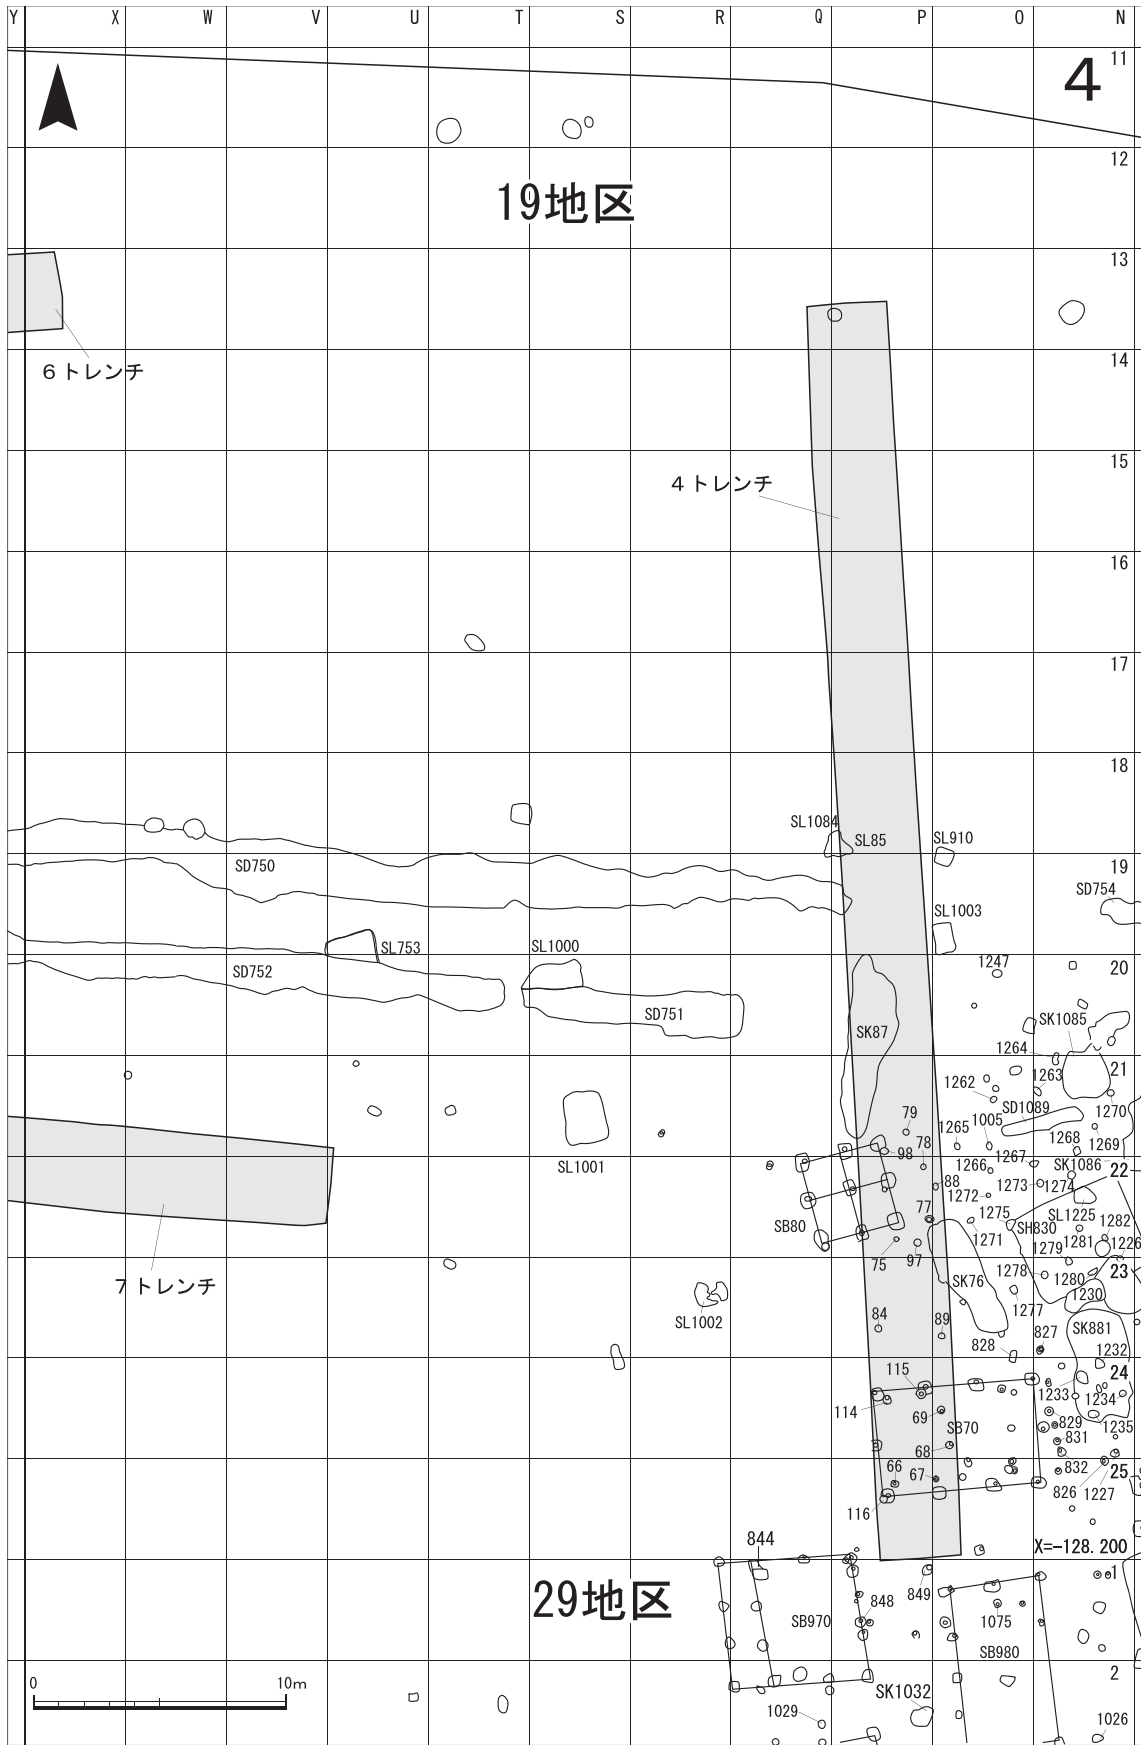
Y X W V U T S R Q P O N

4

11
12
13
14
15
16
17
18
19
20
21
22
23
24
25
1
2

19地区

6トレンチ

4トレンチ

7トレンチ

SL1084 SL85 SL910
SD750
SD754
SL1003
SL753
SL1000
SD752
1247
SD751
SK1085
SK87
1264
1262 1263
SD1089
1270
79
1265 1005
78
1268 1269
98
1266 1267 SK1086
88
1272 1273 1274
77
1275 SH830 SL1225 1282
SB80
1271 1279 1281 1226
SL1001
75 97
1278 1280
SK76
1230
1277
SL1002
84
89
827 SK881
828
1232
115
1233 1234
114
69 SB70
829 1235
831
68
66 67
832
826 1227
116
844
X=−128. 200
29地区
849
848
1075
SB970
SB980
SK1032
1029
1026
0 10m